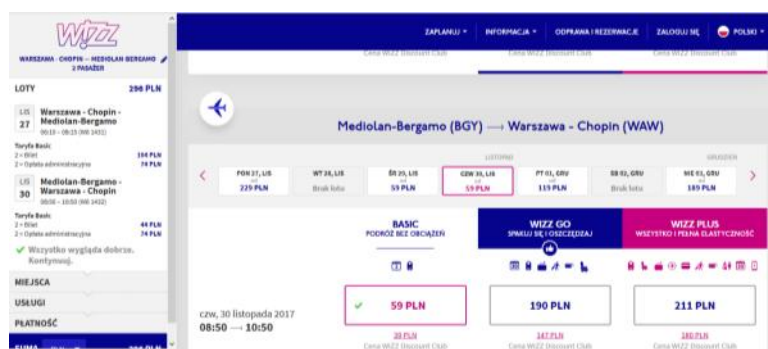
WIZZ

WARSZAWA - CHOPIN — MEDIOLAN-BERGAMO
1 PASAŻER

LOTY 298 PLN

LIS 27 Warszawa - Chopin - Mediolan-Bergamo
06:15 — 08:25 (W6 1431)

Taryfa Basic
1 × Bilet 104 PLN
1 × Opłata administracyjna 74 PLN

LIS 30 Mediolan-Bergamo - Warszawa - Chopin
08:50 — 10:50 (W6 1432)

Taryfa Basic
1 × Bilet 44 PLN
1 × Opłata administracyjna 74 PLN

✔ Wszystko wygląda dobrze. Kontynuuj.

MIEJSCA
USŁUGI
PŁATNOŚĆ
SUMA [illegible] 298 PLN

ZAPLANUJ ▾ INFORMACJA ▾ ODPRAWA I REZERWACJE ZALOGUJ SIĘ POLSKI ▾

Cena WIZZ Discount Club Cena WIZZ Discount Club Cena WIZZ Discount Club

Mediolan-Bergamo (BGY) ⟶ Warszawa - Chopin (WAW)

LISTOPAD GRUDZIEŃ

| PON 27, LIS od 229 PLN | WT 28, LIS Brak lotu | ŚR 29, LIS od 59 PLN | CZW 30, LIS od 59 PLN | PT 01, GRU od 119 PLN | SB 02, GRU Brak lotu | NIE 03, GRU od 189 PLN |

BASIC
PODRÓŻ BEZ OBCIĄŻEŃ

WIZZ GO
SPAKUJ SIĘ I OSZCZĘDZAJ

WIZZ PLUS
WSZYSTKO I PEŁNA ELASTYCZNOŚĆ

czw, 30 listopada 2017
08:50 ⟶ 10:50

✔ 59 PLN | 190 PLN | 211 PLN

39 PLN Cena WIZZ Discount Club | 147 PLN Cena WIZZ Discount Club | 180 PLN Cena WIZZ Discount Club